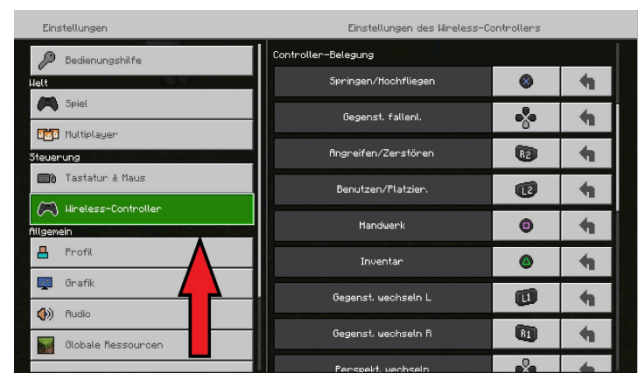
Einstellungen

Bedienungshilfe

Welt

Spiel

Multiplayer

Steuerung

Tastatur & Maus

Wireless-Controller

Allgemein

Profil

Grafik

Audio

Globale Ressourcen

Einstellungen des Wireless-Controllers

Controller-Belegung

Springen/Hochfliegen

Gegenst. fallenl.

Angreifen/Zerstören

R2

Benutzen/Platzier.

L2

Handwerk

Inventar

Gegenst. wechseln L

L1

Gegenst. wechseln R

R1

Perspekt. wechseln